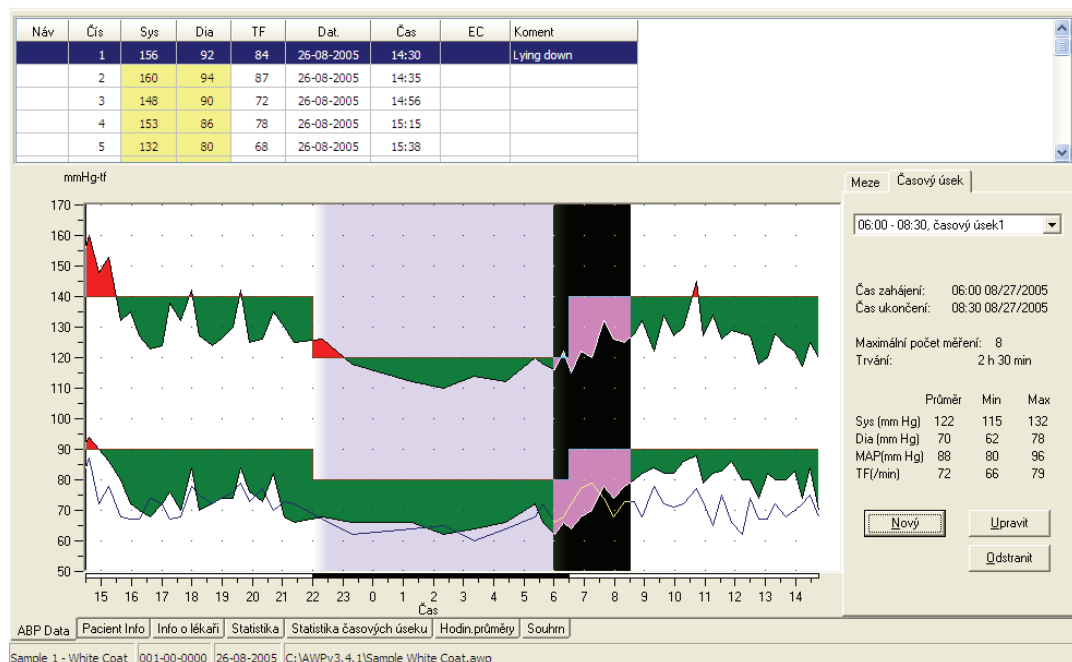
| Náv | Čís | Sys | Dia | TF | Dat. | Čas | EC | Koment |
|---|---|---|---|---|---|---|---|---|
| | 1 | 156 | 92 | 84 | 26-08-2005 | 14:30 | | Lying down |
| | 2 | 160 | 94 | 87 | 26-08-2005 | 14:35 | | |
| | 3 | 148 | 90 | 72 | 26-08-2005 | 14:56 | | |
| | 4 | 153 | 86 | 78 | 26-08-2005 | 15:15 | | |
| | 5 | 132 | 80 | 68 | 26-08-2005 | 15:38 | | |

mmHg-tf

170 160 150 140 130 120 110 100 90 80 70 60 50

15 16 17 18 19 20 21 22 23 0 1 2 3 4 5 6 7 8 9 10 11 12 13 14
Čas

Meze | Časový úsek

06:00 - 08:30, časový úsek1

Čas zahájení: 06:00 08/27/2005
Čas ukončení: 08:30 08/27/2005

Maximální počet měření: 8
Trvání: 2 h 30 min

| | Průměr | Min | Max |
|---|---|---|---|
| Sys (mm Hg) | 122 | 115 | 132 |
| Dia (mm Hg) | 70 | 62 | 78 |
| MAP(mm Hg) | 88 | 80 | 96 |
| TF(/min) | 72 | 66 | 79 |

Nový | Upravit | Odstranit

ABP Data | Pacient Info | Info o lékaři | Statistika | Statistika časových úseku | Hodin.průměry | Souhrn

Sample 1 - White Coat | 001-00-0000 | 26-08-2005 | C:\AWPv3.4.1\Sample White Coat.awp